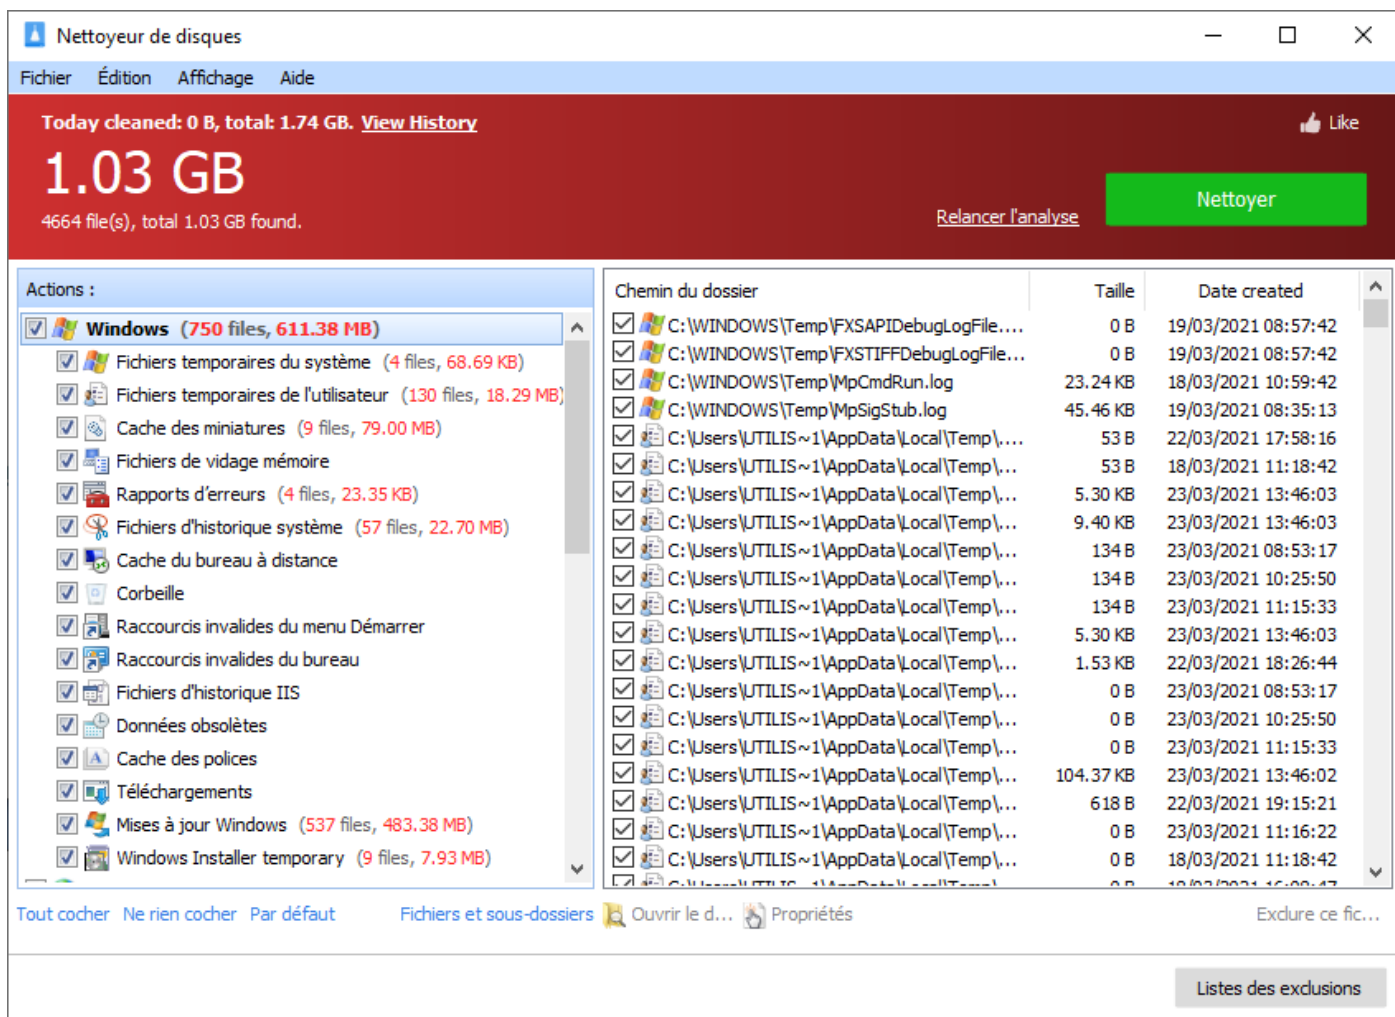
Nettoyeur de disques

Fichier Édition Affichage Aide

Today cleaned: 0 B, total: 1.74 GB. View History

Like

1.03 GB

4664 file(s), total 1.03 GB found.

Relancer l'analyse

Nettoyer

Actions :

Windows (750 files, 611.38 MB)
Fichiers temporaires du système (4 files, 68.69 KB)
Fichiers temporaires de l'utilisateur (130 files, 18.29 MB)
Cache des miniatures (9 files, 79.00 MB)
Fichiers de vidage mémoire
Rapports d'erreurs (4 files, 23.35 KB)
Fichiers d'historique système (57 files, 22.70 MB)
Cache du bureau à distance
Corbeille
Raccourcis invalides du menu Démarrer
Raccourcis invalides du bureau
Fichiers d'historique IIS
Données obsolètes
Cache des polices
Téléchargements
Mises à jour Windows (537 files, 483.38 MB)
Windows Installer temporary (9 files, 7.93 MB)

| Chemin du dossier | Taille | Date created |
|---|---|---|
| C:\WINDOWS\Temp\FXSAPIDebugLogFile.... | 0 B | 19/03/2021 08:57:42 |
| C:\WINDOWS\Temp\FXSTIFFDebugLogFile... | 0 B | 19/03/2021 08:57:42 |
| C:\WINDOWS\Temp\MpCmdRun.log | 23.24 KB | 18/03/2021 10:59:42 |
| C:\WINDOWS\Temp\MpSigStub.log | 45.46 KB | 19/03/2021 08:35:13 |
| C:\Users\UTILIS~1\AppData\Local\Temp\.... | 53 B | 22/03/2021 17:58:16 |
| C:\Users\UTILIS~1\AppData\Local\Temp\... | 53 B | 18/03/2021 11:18:42 |
| C:\Users\UTILIS~1\AppData\Local\Temp\... | 5.30 KB | 23/03/2021 13:46:03 |
| C:\Users\UTILIS~1\AppData\Local\Temp\... | 9.40 KB | 23/03/2021 13:46:03 |
| C:\Users\UTILIS~1\AppData\Local\Temp\... | 134 B | 23/03/2021 08:53:17 |
| C:\Users\UTILIS~1\AppData\Local\Temp\... | 134 B | 23/03/2021 10:25:50 |
| C:\Users\UTILIS~1\AppData\Local\Temp\... | 134 B | 23/03/2021 11:15:33 |
| C:\Users\UTILIS~1\AppData\Local\Temp\... | 5.30 KB | 23/03/2021 13:46:03 |
| C:\Users\UTILIS~1\AppData\Local\Temp\... | 1.53 KB | 22/03/2021 18:26:44 |
| C:\Users\UTILIS~1\AppData\Local\Temp\... | 0 B | 23/03/2021 08:53:17 |
| C:\Users\UTILIS~1\AppData\Local\Temp\... | 0 B | 23/03/2021 10:25:50 |
| C:\Users\UTILIS~1\AppData\Local\Temp\... | 0 B | 23/03/2021 11:15:33 |
| C:\Users\UTILIS~1\AppData\Local\Temp\... | 104.37 KB | 23/03/2021 13:46:02 |
| C:\Users\UTILIS~1\AppData\Local\Temp\... | 618 B | 22/03/2021 19:15:21 |
| C:\Users\UTILIS~1\AppData\Local\Temp\... | 0 B | 23/03/2021 11:16:22 |
| C:\Users\UTILIS~1\AppData\Local\Temp\... | 0 B | 18/03/2021 11:18:42 |

Tout cocher Ne rien cocher Par défaut Fichiers et sous-dossiers Ouvrir le d... Propriétés Exclure ce fic...

Listes des exclusions